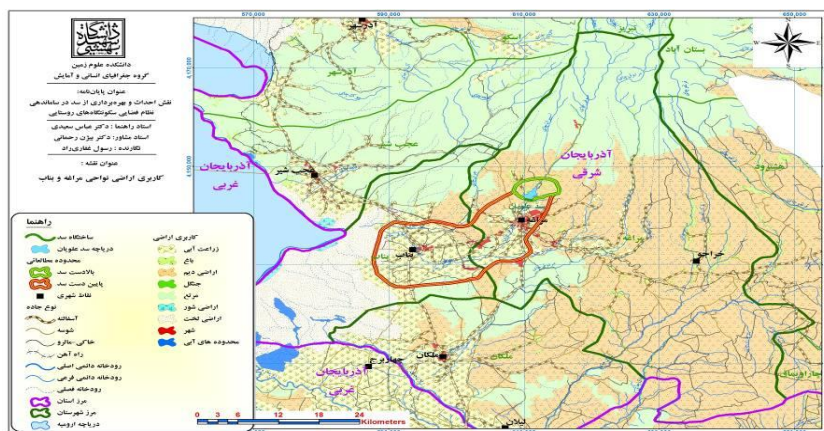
دانشگاه شهید بهشتی

دانشکده علوم زمین
گروه جغرافیای انسانی و آمایش

عنوان پایان‌نامه:
نقش احداث و بهره‌برداری از سد در سازماندهی نظام فضایی سکونتگاه‌های روستایی

استاد راهنما: دکتر عباس سعیدی
استاد مشاور: دکتر یزدان رحمانی
نگارنده: رسول غفاری‌راد

عنوان نقشه:
کاربری اراضی نواحی مراغه و بناب

راهنما

ساختگاه سد
دریاچه سد علویان
محدوده مطالعاتی
بالادست سد
پایین دست سد
نقاط شهری
نوع جاده
آسفالته
شوسه
خاکی - مالرو
راه آهن
رودخانه دائمی اصلی
رودخانه دائمی فرعی
رودخانه فصلی
مرز استان
مرز شهرستان
دریاچه ارومیه

کاربری اراضی
زراعت آبی
باغ
اراضی دیم
جنگل
مرتع
اراضی شور
اراضی لخت
شهر
محدوده های آبی

570,000 590,000 610,000 630,000 650,000

4,150,000
4,130,000

آذربایجان غربی
آذربایجان شرقی
آذربایجان غربی
عجب شیر
آذرشهر
بناب
مراغه
چاراویماق
هشترود
ملکان
میاندوآب
لیلان
بستان آباد
تبریز
خراجو

0 3 6 12 18 24
Kilometers